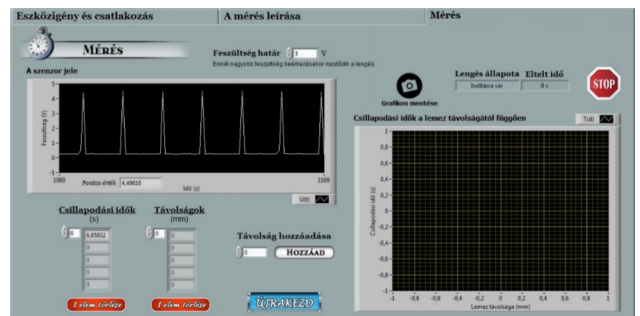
Eszközigény és csatlakozás

A mérés leírása

Mérés

MÉRÉS

Feszültség határ 3 V

Ennél nagyobb feszültség beérkezésekor kezdődik a lengés.

A szenzor jele

5
4
3
2
1
0
-1

Feszültség (V)

1069

Pontos érték 4,49810

Idő (s)

1169

Grafikon mentése

Lengés állapota

Indításra vár

Eltelt idő

0 s

STOP

Csillapodási idők a lemez távolságától függően

Csillapodási idők (s)

Távolságok (mm)

0 9,85032

0 0

Távolság hozzáadása

0

HOZZÁAD

1 elem törlése

1 elem törlése

ÚJRAKEZD

Csillapodási idő (s)

1
0,8
0,6
0,4
0,2
0
-0,2
-0,4
-0,6
-0,8
-1

-1 -0,8 -0,6 -0,4 -0,2 0 0,2 0,4 0,6 0,8 1

Lemez távolsága (mm)